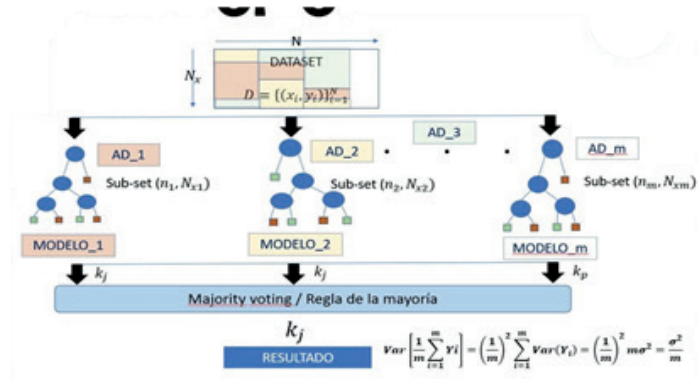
N

$N_x$

DATASET

$D = \{(x_i, y_i)\}_{i=1}^{N}$

AD_1

AD_2

AD_3

AD_m

Sub-set $(n_1, N_{x1})$

Sub-set $(n_2, N_{x2})$

Sub-set $(n_m, N_{xm})$

MODELO_1

MODELO_2

MODELO_m

$k_j$

$k_j$

$k_p$

Majority voting / Regla de la mayoría

$k_j$

RESULTADO

$Var\left[\frac{1}{m}\sum_{i=1}^{m} Yi\right] = \left(\frac{1}{m}\right)^2 \sum_{i=1}^{m} Var(Y_i) = \left(\frac{1}{m}\right)^2 m\sigma^2 = \frac{\sigma^2}{m}$